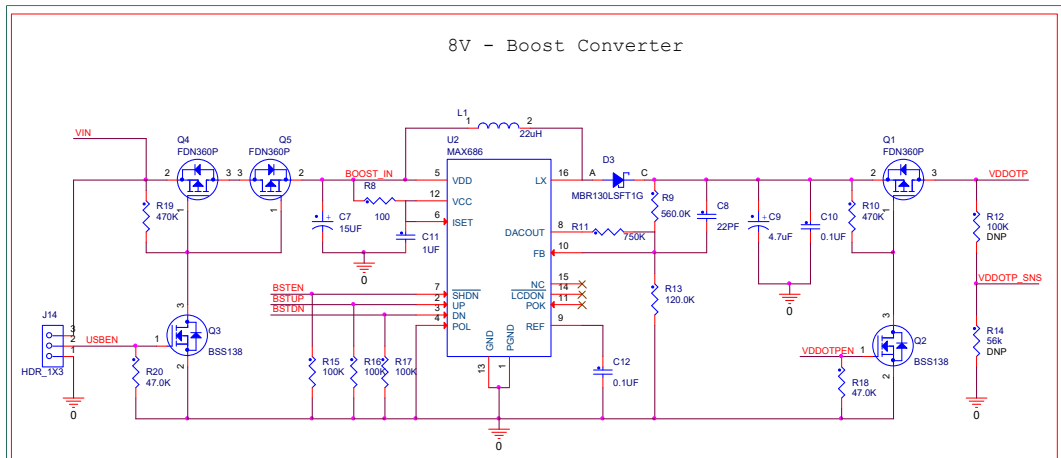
8V - Boost Converter

L1
1 2
22uH

VIN
Q4
FDN360P
2 3
Q5
FDN360P
3 2
1
BOOST_IN
R8
100
U2
MAX686
5 VDD
12 VCC
6 ISET
16 LX
8 DACOUT
10 FB
D3
A C
MBR130LSFT1G
R9
560.0K
C8
22PF
R11
750K
C9
4.7uF
C10
0.1UF
R10
470K
Q1
FDN360P
2 3
VDDOTP
R12
100K
DNP
VDDOTP_SNS
R14
56k
DNP
0

R19
470K
C7
15UF
C11
1UF
0

BSTEN
BSTUP
BSTDN
7 $\overline{SHDN}$
2 UP
3 DN
4 POL
15 NC
14 $\overline{LCDON}$
11 POK
9 REF
13 GND PGND 1
C12
0.1UF
R13
120.0K
0

J14
3
2
1
HDR_1X3
0
USBEN
Q3
BSS138
3
1
2
R20
47.0K
R15
100K
R16
100K
R17
100K
0

VDDOTPEN
1
Q2
BSS138
3
2
R18
47.0K
0